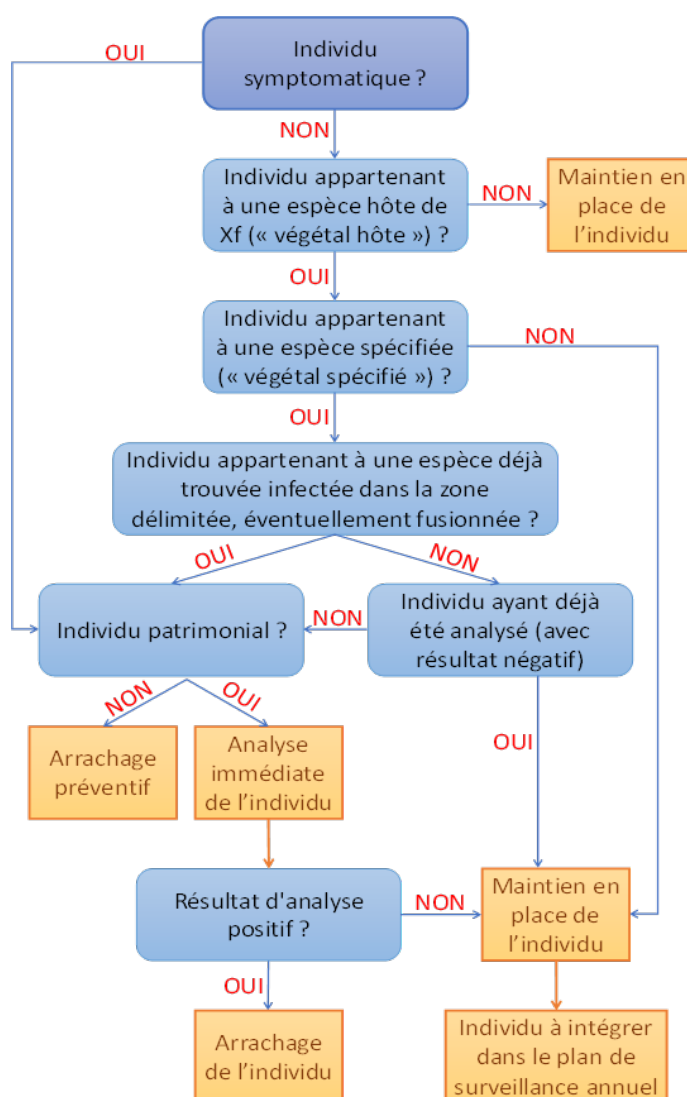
Individu symptomatique ?

OUI

NON

Individu appartenant à une espèce hôte de Xf (« végétal hôte ») ?

NON

Maintien en place de l'individu

OUI

Individu appartenant à une espèce spécifiée (« végétal spécifié ») ?

NON

OUI

Individu appartenant à une espèce déjà trouvée infectée dans la zone délimitée, éventuellement fusionnée ?

OUI

NON

Individu patrimonial ?

NON

Individu ayant déjà été analysé (avec résultat négatif)

NON

OUI

Arrachage préventif

Analyse immédiate de l'individu

OUI

Résultat d'analyse positif ?

NON

Maintien en place de l'individu

OUI

Arrachage de l'individu

Individu à intégrer dans le plan de surveillance annuel